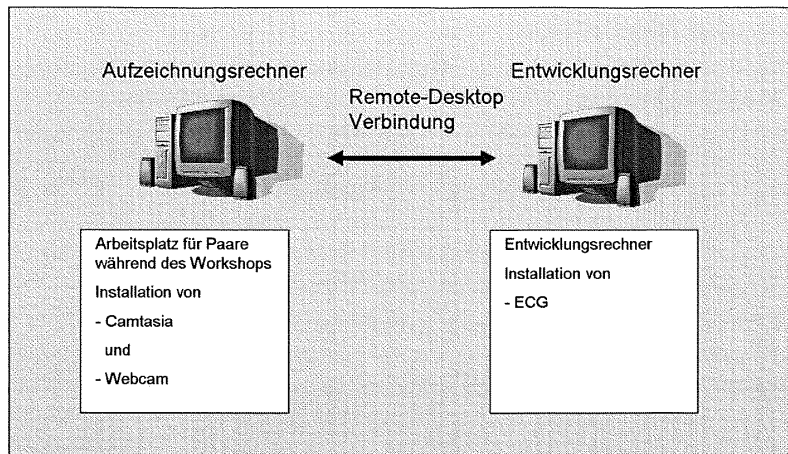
Aufzeichnungsrechner

Remote-Desktop Verbindung

Entwicklungsrechner

Arbeitsplatz für Paare während des Workshops

Installation von

- Camtasia

und

- Webcam

Entwicklungsrechner

Installation von

- ECG